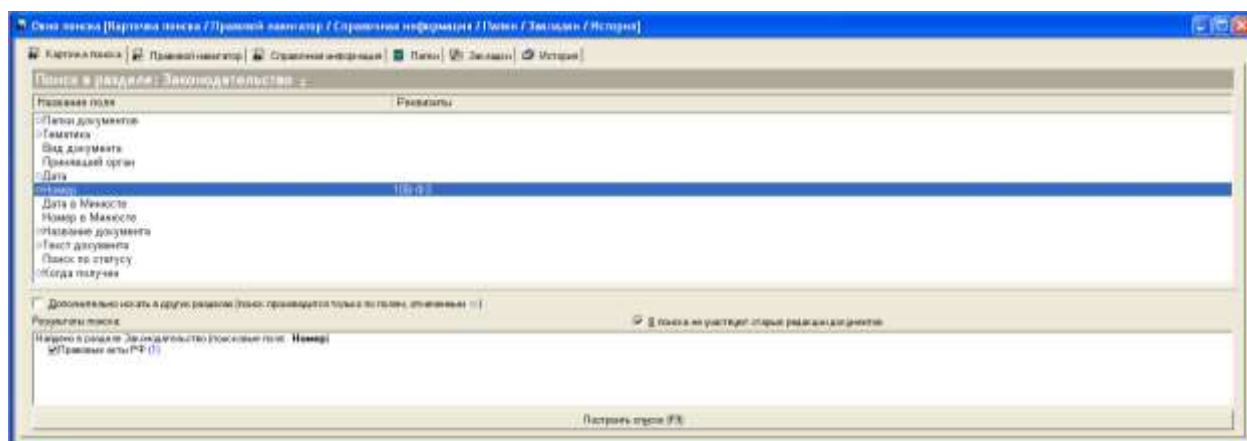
Окно поиска [Карточка поиска / Правовой навигатор / Справочная информация / Папки / Закладки / История]

Карточка поиска | Правовой навигатор | Справочная информация | Папки | Закладки | История

Поиск в разделе: Законодательство

| Название поля | Реквизиты |
|---|---|
| Папки документов | |
| Тематика | |
| Вид документа | |
| Принявший орган | |
| Дата | |
| Номер | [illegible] |
| Дата в Минюсте | |
| Номер в Минюсте | |
| Название документа | |
| Текст документа | |
| Поиск по статусу | |
| Когда получен | |

Дополнительно искать в других разделах (поиск производится только по полям, отмеченным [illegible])

Результаты поиска:

В поиске не участвуют старые редакции документов

Найдено в разделе Законодательство (поисковые поля: Номер)
Правовые акты РФ (1)

Построить список (F9)